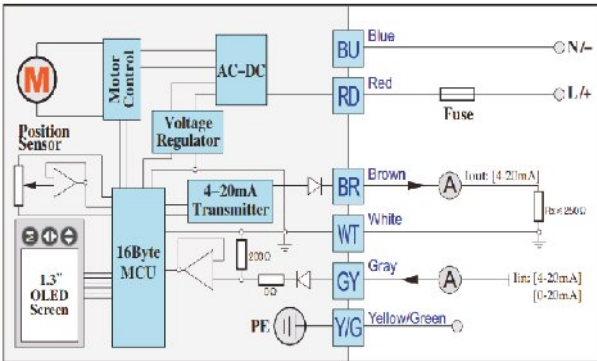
M

Motor Control

AC-DC

Voltage Regulator

Position Sensor

4-20mA Transmitter

16Byte MCU

1.3" OLED Screen

200Ω

5Ω

PE

BU

RD

BR

WT

GY

Y/G

Blue

Red

Brown

White

Gray

Yellow/Green

N/-

L/+

Fuse

A

Iout: [4-20mA]

RL≤250Ω

A

Iin: [4-20mA]
[0-20mA]